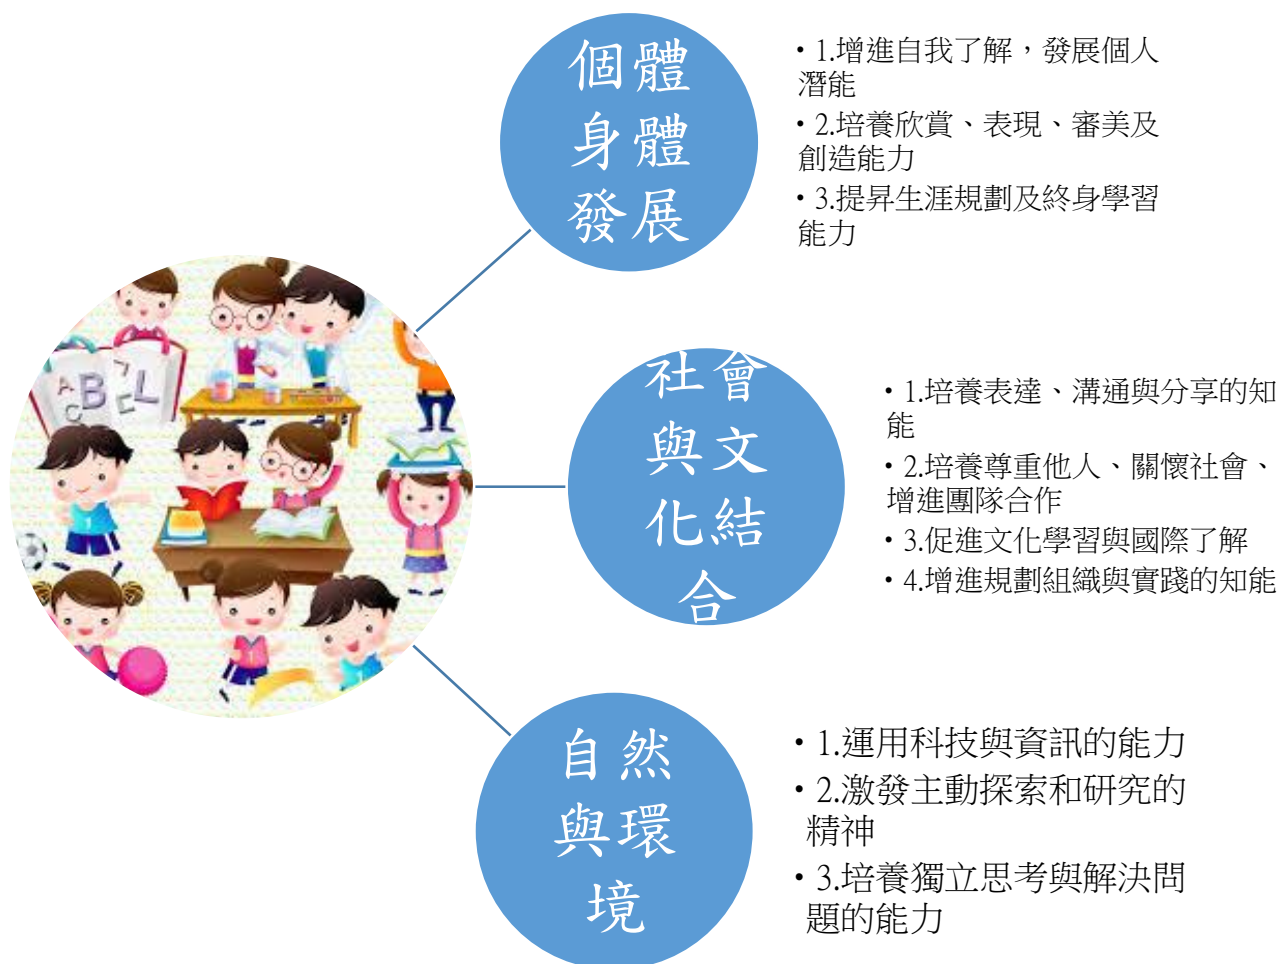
個體身體發展

• 1.增進自我了解，發展個人潛能
• 2.培養欣賞、表現、審美及創造能力
• 3.提昇生涯規劃及終身學習能力

ABCEL

社會與文化結合

• 1.培養表達、溝通與分享的知能
• 2.培養尊重他人、關懷社會、增進團隊合作
• 3.促進文化學習與國際了解
• 4.增進規劃組織與實踐的知能

自然與環境

• 1.運用科技與資訊的能力
• 2.激發主動探索和研究的精神
• 3.培養獨立思考與解決問題的能力